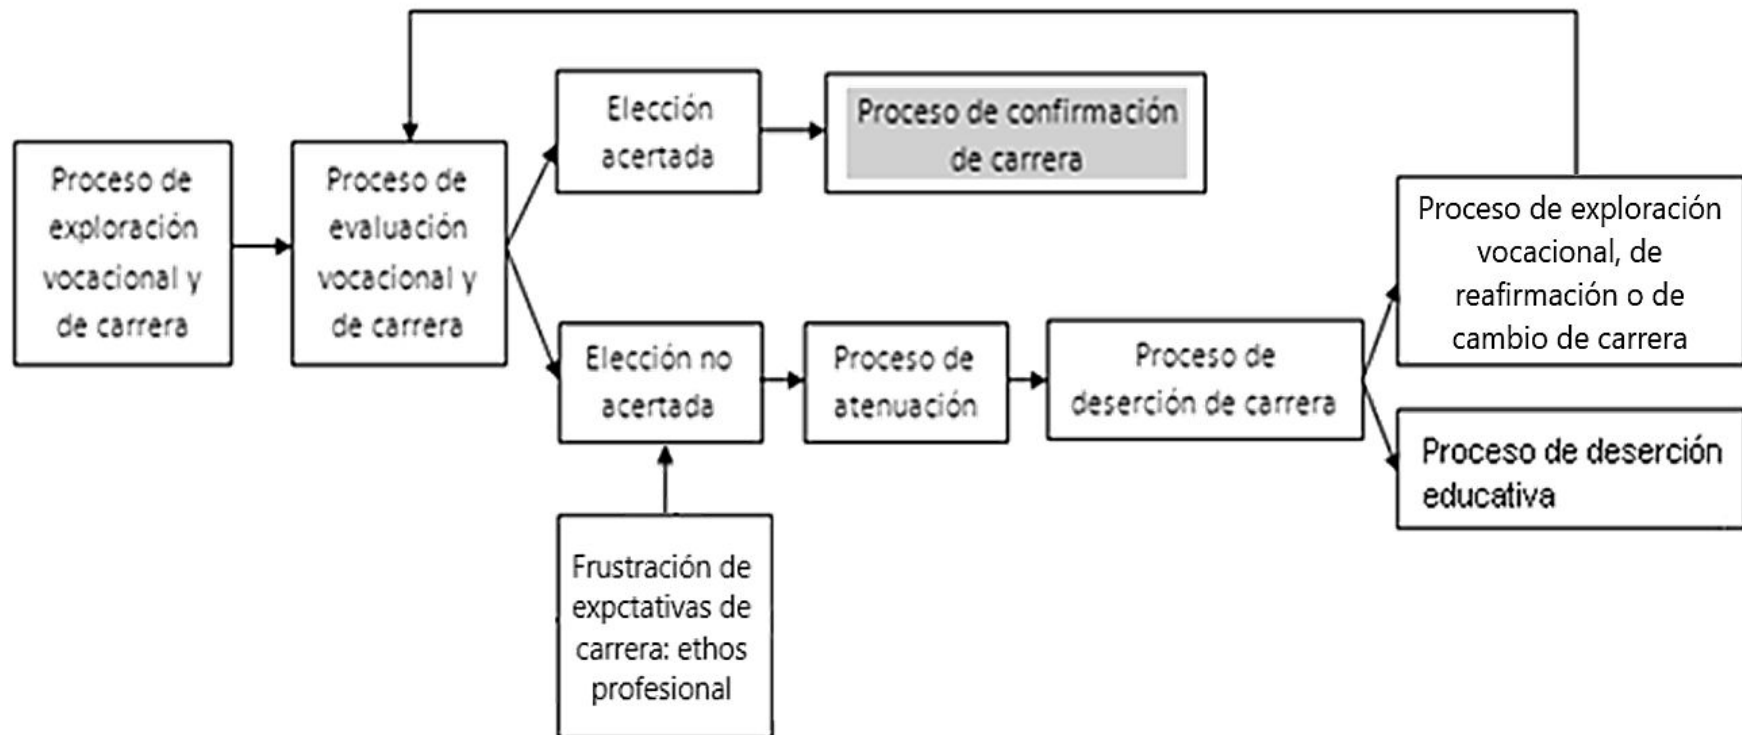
Proceso de exploración vocacional y de carrera

Proceso de evaluación vocacional y de carrera

Elección acertada

Proceso de confirmación de carrera

Elección no acertada

Frustración de expctativas de carrera: ethos profesional

Proceso de atenuación

Proceso de deserción de carrera

Proceso de exploración vocacional, de reafirmación o de cambio de carrera

Proceso de deserción educativa